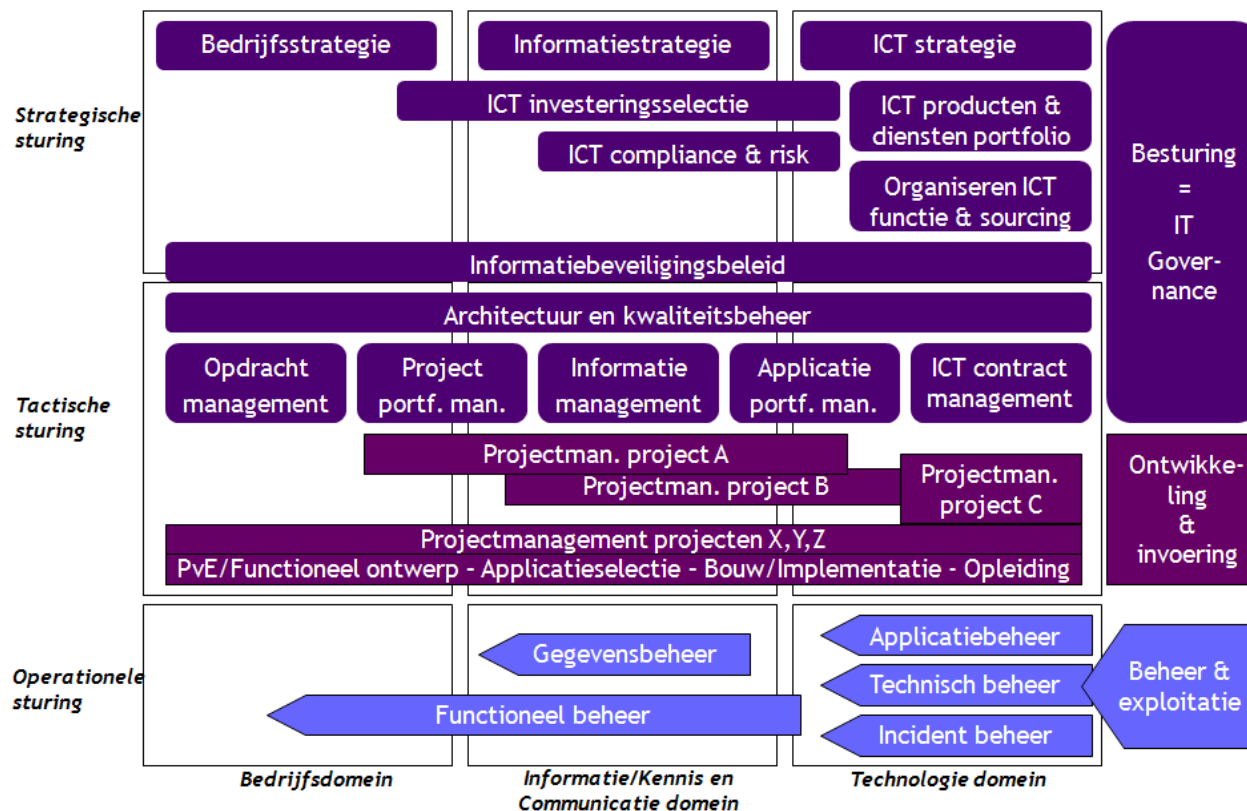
Strategische sturing

Bedrijfsstrategie

Informatiestrategie

ICT strategie

ICT investeringsselectie

ICT producten & diensten portfolio

ICT compliance & risk

Organiseren ICT functie & sourcing

Informatiebeveiligingsbeleid

Besturing = IT Governance

Tactische sturing

Architectuur en kwaliteitsbeheer

Opdracht management

Project portf. man.

Informatie management

Applicatie portf. man.

ICT contract management

Projectman. project A

Projectman. project B

Projectman. project C

Ontwikkeling & invoering

Projectmanagement projecten X,Y,Z

PvE/Functioneel ontwerp - Applicatieselectie - Bouw/Implementatie - Opleiding

Operationele sturing

Gegevensbeheer

Applicatiebeheer

Technisch beheer

Beheer & exploitatie

Functioneel beheer

Incident beheer

Bedrijfsdomein

Informatie/Kennis en Communicatie domein

Technologie domein